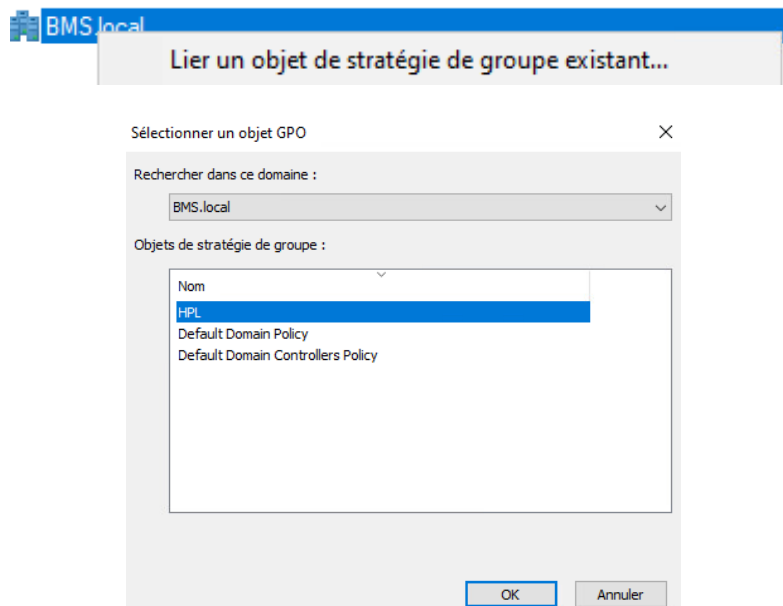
BMS.local

Lier un objet de stratégie de groupe existant...

Sélectionner un objet GPO

Rechercher dans ce domaine :

BMS.local

Objets de stratégie de groupe :

Nom

HPL

Default Domain Policy

Default Domain Controllers Policy

OK

Annuler